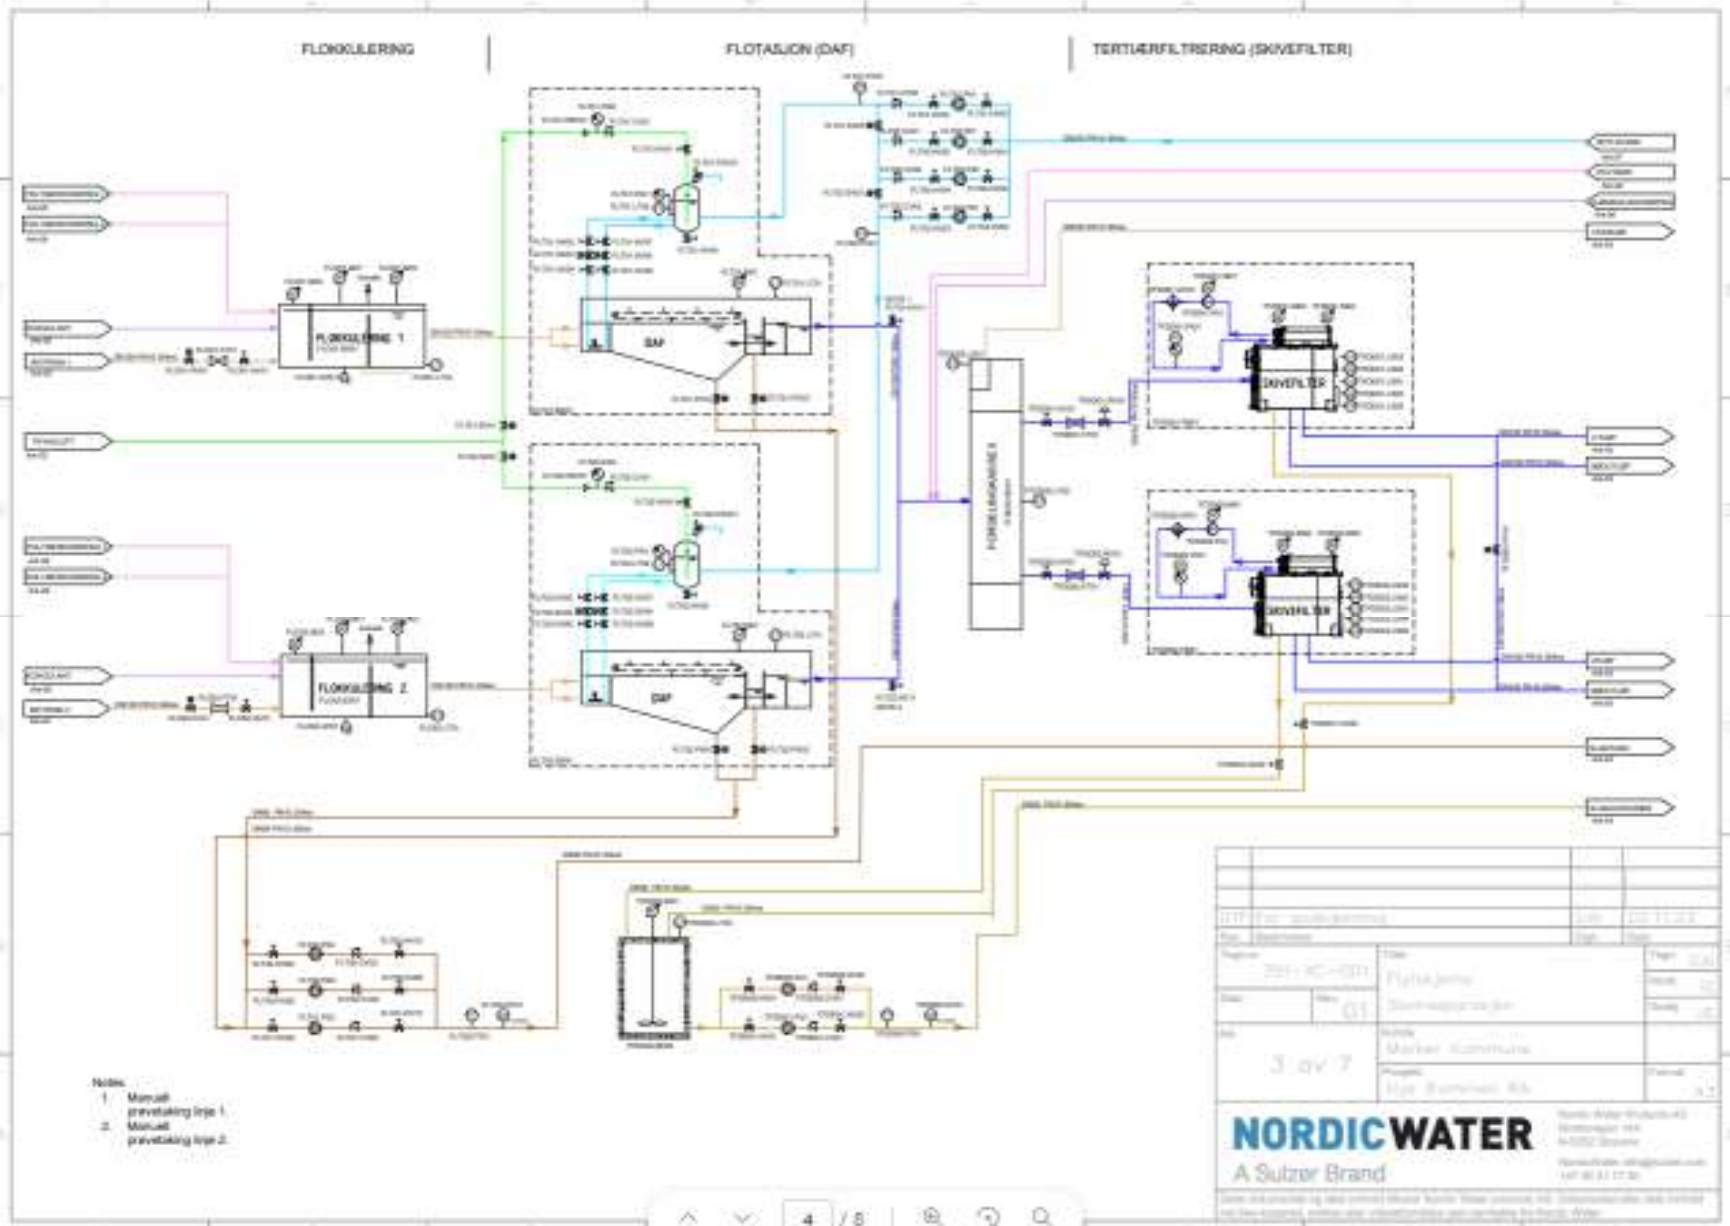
FLOKKULERING

FLOTASJON (DAF)

TERTIÆRFILTRERING (SKIVEFILTER)

FLOKKULERING 1

FLOKKULERING 2

DAF

DAF

FORDELINGSKANAL

SKIVEFILTER

SKIVEFILTER

Notes:
1. Manuell prøvetaking linje 1.
2. Manuell prøvetaking linje 2.

3 av 7

Flotasjon

Marker Kommune

NORDICWATER
A Sulzer Brand

4 / 8